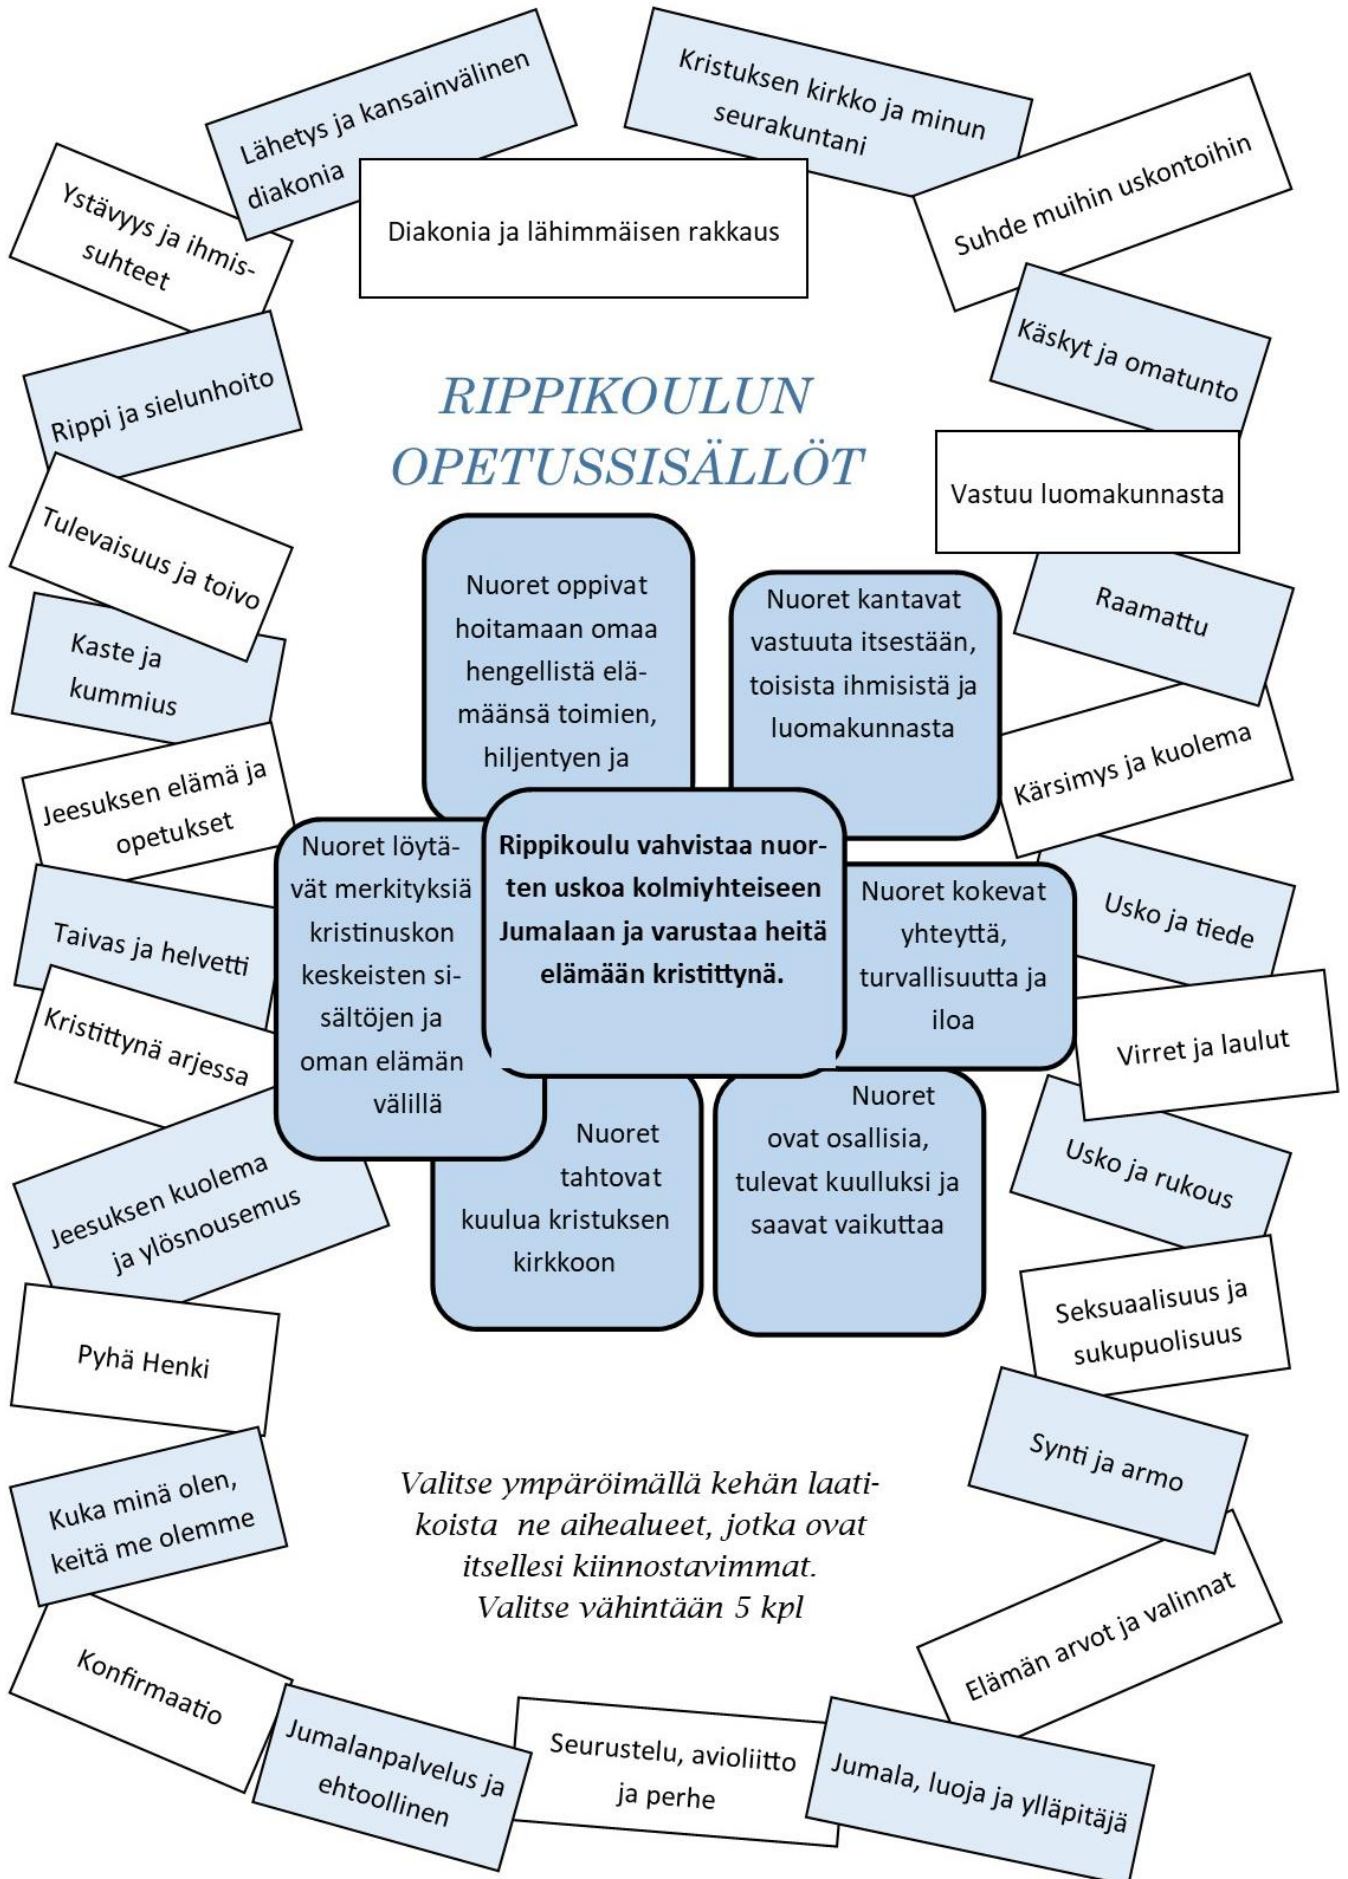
Lähetys ja kansainvälinen diakonia

Kristuksen kirkko ja minun seurakuntani

Ystävyys ja ihmissuhteet

Diakonia ja lähimmäisen rakkaus

Suhde muihin uskontoihin

Käskyt ja omatunto

Rippi ja sielunhoito

RIPPIKOULUN OPETUSSISÄLLÖT

Vastuu luomakunnasta

Tulevaisuus ja toivo

Nuoret oppivat hoitamaan omaa hengellistä elämäänsä toimien, hiljentyen ja

Nuoret kantavat vastuuta itsestään, toisista ihmisistä ja luomakunnasta

Raamattu

Kaste ja kummius

Kärsimys ja kuolema

Jeesuksen elämä ja opetukset

Nuoret löytävät merkityksiä kristinuskon keskeisten sisältöjen ja oman elämän välillä

Rippikoulu vahvistaa nuorten uskoa kolmiyhteiseen Jumalaan ja varustaa heitä elämään kristittynä.

Nuoret kokevat yhteyttä, turvallisuutta ja iloa

Usko ja tiede

Taivas ja helvetti

Kristittynä arjessa

Virret ja laulut

Nuoret tahtovat kuulua kristuksen kirkkoon

Nuoret ovat osallisia, tulevat kuulluksi ja saavat vaikuttaa

Usko ja rukous

Jeesuksen kuolema ja ylösnousemus

Seksuaalisuus ja sukupuolisuus

Pyhä Henki

Synti ja armo

Kuka minä olen, keitä me olemme

Valitse ympäröimällä kehän laatikoista ne aihealueet, jotka ovat itsellesi kiinnostavimmat. Valitse vähintään 5 kpl

Elämän arvot ja valinnat

Konfirmaatio

Jumalanpalvelus ja ehtoollinen

Seurustelu, avioliitto ja perhe

Jumala, luoja ja ylläpitäjä